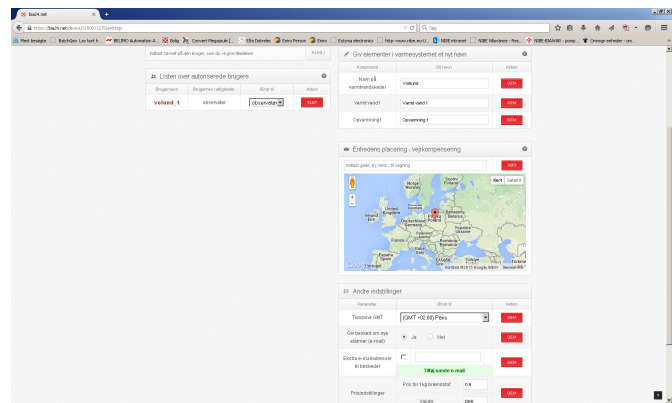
bia24.net

https://bia24.net/device/21500127/settings

Søg

Mest besøgte | Batchdes: Lor fort lt... | BELIMO Automation A... | Bolig | Convert Megapulje [... | Elfa Distrelec | Emm Person | Emm | Estyma electronics | http://www.vibe.eu/U... | NIBE intranet | NIBE Viborden - Rey... | NIBE-ESOHAR - pomp... | Orange defender - uni...

Indtast navnet på den bruger, som du vil give tilladelse

Tilføj

Listen over autoriserede brugere

| Brugernavn | Brugernes rettigheder | Ændr til | Aktion |
|---|---|---|---|
| veilund_1 | observatør | observatør | SLET |

Giv elementer i varmesystemet et nyt navn

| Komponent | Dit navn | Aktion |
|---|---|---|
| Navn på varmtvandskedel | Veilund | GEM |
| Varmt vand 1 | Varmt vand 1 | GEM |
| Opvarmning 1 | Opvarmning 1 | GEM |

Enhedens placering - vejrkompensering

Indtast gade, by, land... til søgning

GFG

Kort | Satellit

Norge | Sverige | Finland | Danmark | United Kingdom | Ireland | Germany | Poland | France | Ukraine | Romania | Italy | Spain | Turkey | Belarus

Google | Kortdata ©2015 Google, INEGI | Servicevilkår

Andre indstillinger

| Parameter | Ændr til | Aktion |
|---|---|---|
| Tidszone GMT | (GMT +02:00) Paris | GEM |
| Giv besked om nye alarmer (e-mail) | Ja Nej | GEM |
| Ekstra e-mailadresser til beskeder | Tilføj næste e-mail | GEM |
| Prisindstillinger | Pris for 1 kg brændstof: 0.9 Valuta: DKK | GEM |